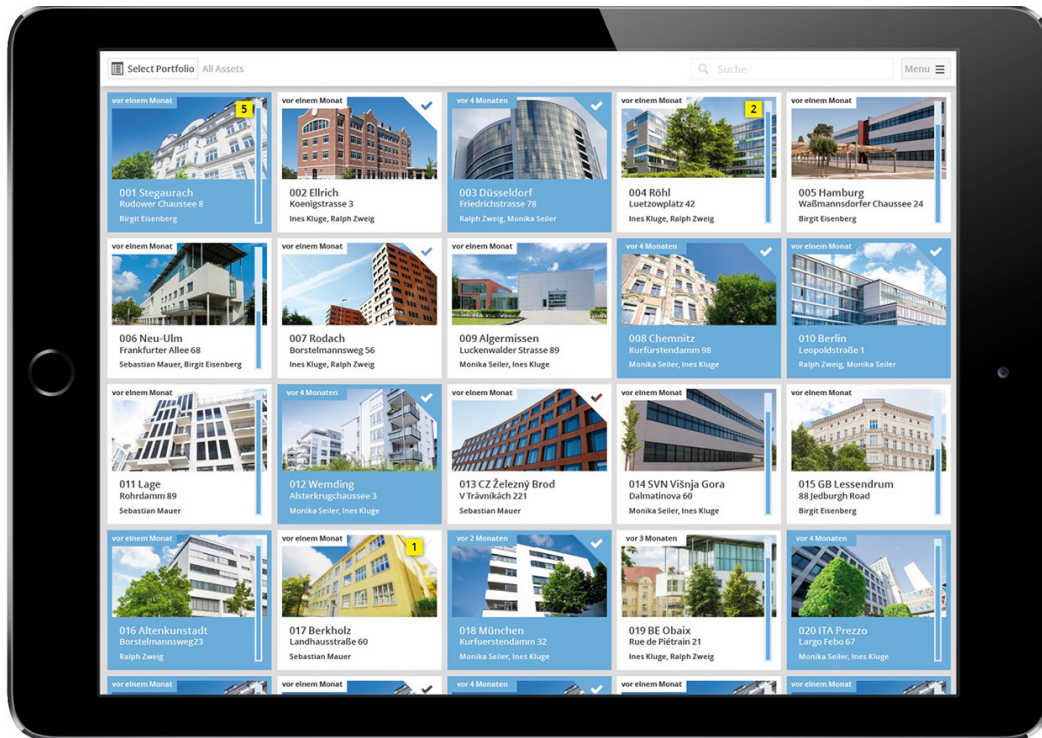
Select Portfolio All Assets

Suche

Menu

vor einem Monat
5
001 Stegaurach
Rudower Chaussee 8
Birgit Eisenberg

vor einem Monat
002 Ellrich
Koenigstrasse 3
Ines Kluge, Ralph Zweig

vor 4 Monaten
003 Düsseldorf
Friedrichstrasse 78
Ralph Zweig, Monika Seiler

vor einem Monat
2
004 Röhl
Luetzowplatz 42
Ines Kluge, Ralph Zweig

vor einem Monat
005 Hamburg
Waßmannsdorfer Chaussee 24
Birgit Eisenberg

vor einem Monat
006 Neu-Ulm
Frankfurter Allee 68
Sebastian Mauer, Birgit Eisenberg

vor einem Monat
007 Rodach
Borstelmannsweg 56
Ines Kluge, Ralph Zweig

vor einem Monat
009 Algermissen
Luckenwalder Strasse 89
Monika Seiler, Ines Kluge

vor 4 Monaten
008 Chemnitz
Kurfürstendamm 98
Monika Seiler, Ines Kluge

vor einem Monat
010 Berlin
Leopoldstraße 1
Ralph Zweig, Monika Seiler

vor einem Monat
011 Lage
Rohrdamm 89
Sebastian Mauer

vor 4 Monaten
012 Wemding
Alsterkrugchaussee 3
Monika Seiler, Ines Kluge

vor einem Monat
013 CZ Železný Brod
V Trávnikách 221
Sebastian Mauer

vor einem Monat
014 SVN Višnja Gora
Dalmatinova 60
Monika Seiler, Ines Kluge

vor einem Monat
015 GB Lessendrum
88 Jedburgh Road
Birgit Eisenberg

vor einem Monat
016 Altenkunstadt
Borstelmannsweg23
Ralph Zweig

vor einem Monat
1
017 Berkholz
Landhausstraße 60
Sebastian Mauer

vor 2 Monaten
018 München
Kurfuerstendamm 32
Monika Seiler, Ines Kluge

vor 3 Monaten
019 BE Obaix
Rue de Piétrain 21
Ines Kluge, Ralph Zweig

vor 4 Monaten
020 ITA Prezzo
Largo Febo 67
Monika Seiler, Ines Kluge

vor einem Monat
vor einem Monat
vor 4 Monaten
vor einem Monat
vor einem Monat